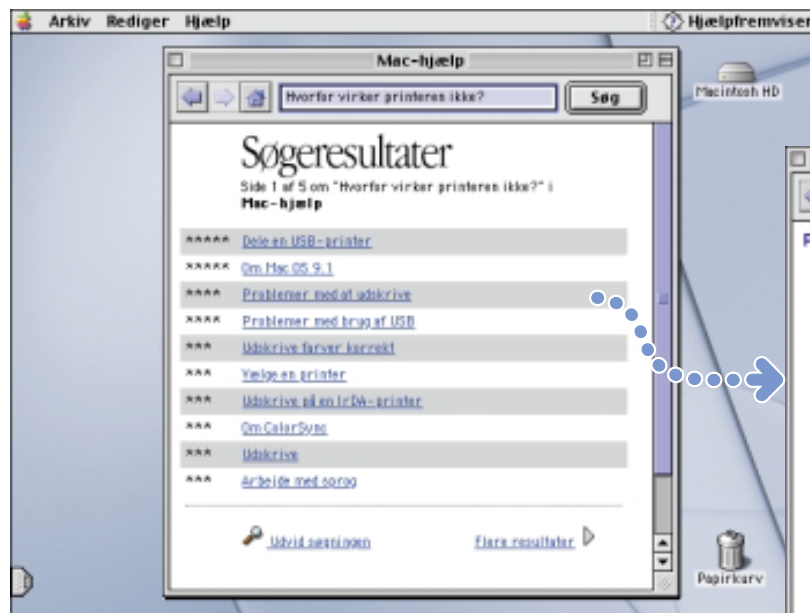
Arkiv Rediger Hjælp

Hjælpfremviser

Mac-hjælp

Hvorfor virker printeres ikke?

Søg

Macintosh HD

Søgeresultater

Side 1 af 5 om "Hvorfor virker printeren ikke?" i Mac-hjælp

| | |
|---|---|
| ***** | Dele en USB-printer |
| ***** | Om Mac OS 9.1 |
| **** | Problemer med at udskrive |
| **** | Problemer med brug af USB |
| *** | Udskrive farver korrekt |
| *** | Vælge en printer |
| *** | Udskrive på en IrDA-printer |
| *** | Om ColorSync |
| *** | Udskrive |
| *** | Arbejde med sprog |

Udvid søgningen

Flere resultater

Papirkurv